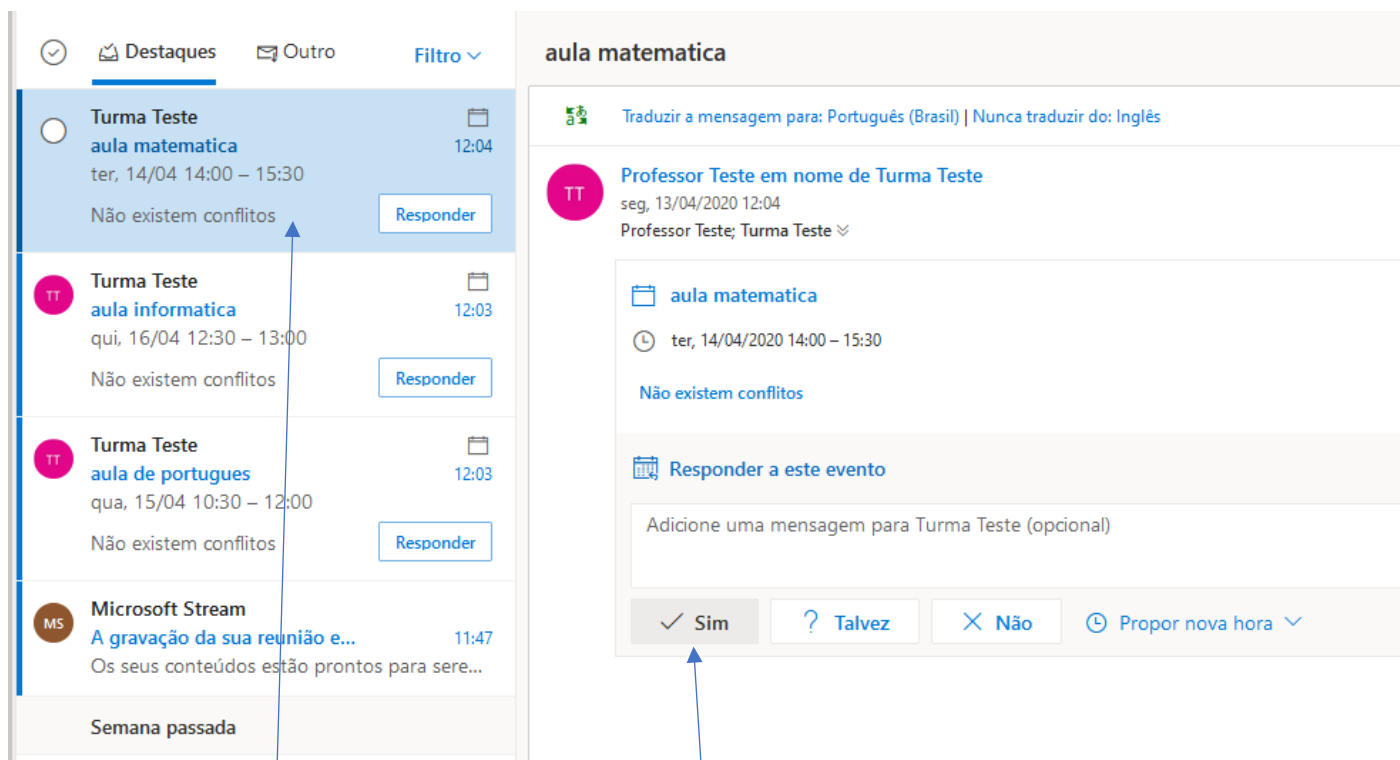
Destaques Outro Filtro

Turma Teste
aula matematica 12:04
ter, 14/04 14:00 – 15:30
Não existem conflitos Responder

TT Turma Teste
aula informatica 12:03
qui, 16/04 12:30 – 13:00
Não existem conflitos Responder

TT Turma Teste
aula de portugues 12:03
qua, 15/04 10:30 – 12:00
Não existem conflitos Responder

MS Microsoft Stream
A gravação da sua reunião e... 11:47
Os seus conteúdos estão prontos para sere...

Semana passada

aula matematica

Traduzir a mensagem para: Português (Brasil) | Nunca traduzir do: Inglês

TT Professor Teste em nome de Turma Teste
seg, 13/04/2020 12:04
Professor Teste; Turma Teste

aula matematica
ter, 14/04/2020 14:00 – 15:30
Não existem conflitos

Responder a este evento
Adicione uma mensagem para Turma Teste (opcional)

Sim Talvez Não Propor nova hora